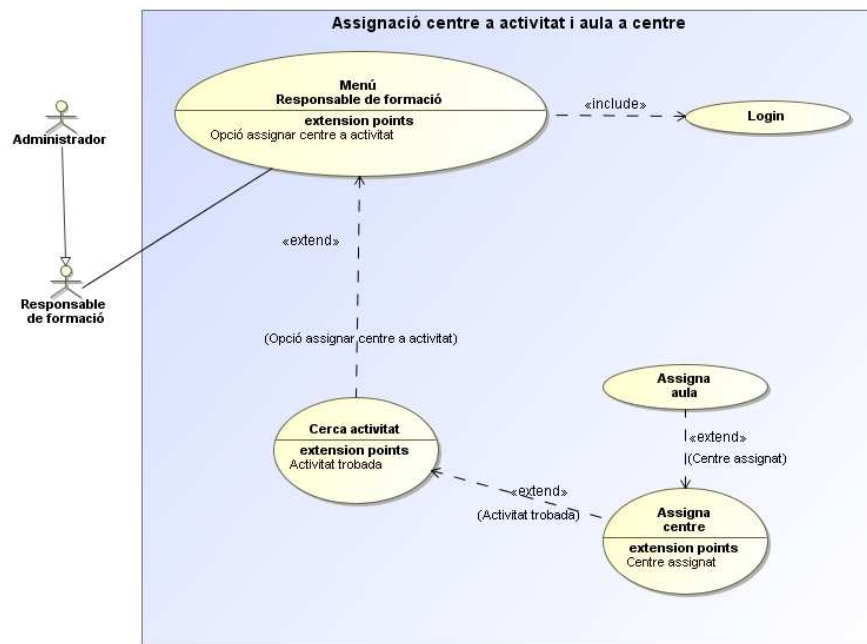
Assignació centre a activitat i aula a centre

Administrador

Responsable de formació

Menú
Responsable de formació
extension points
Opció assignar centre a activitat

«include»

Login

«extend»

(Opció assignar centre a activitat)

Assigna aula

«extend»
(Centre assignat)

Cerca activitat
extension points
Activitat trobada

«extend»
(Activitat trobada)

Assigna centre
extension points
Centre assignat